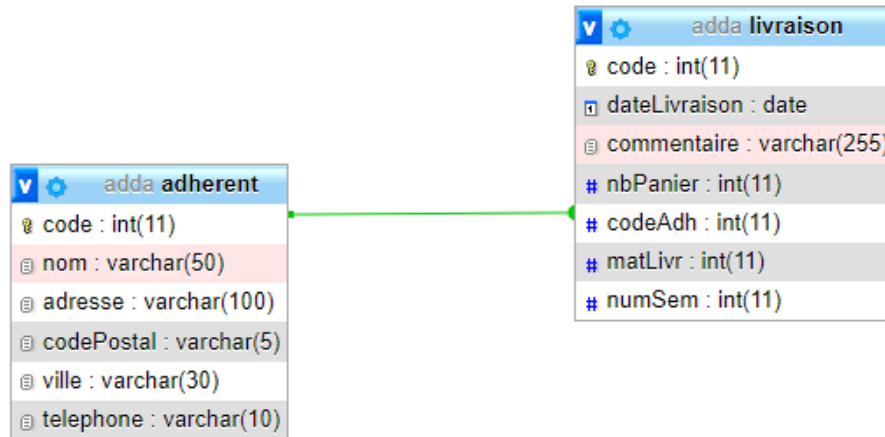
v adda livraison
code : int(11)
dateLivraison : date
commentaire : varchar(255)
# nbPanier : int(11)
# codeAdh : int(11)
# matLivr : int(11)
# numSem : int(11)

v adda adherent
code : int(11)
nom : varchar(50)
adresse : varchar(100)
codePostal : varchar(5)
ville : varchar(30)
telephone : varchar(10)